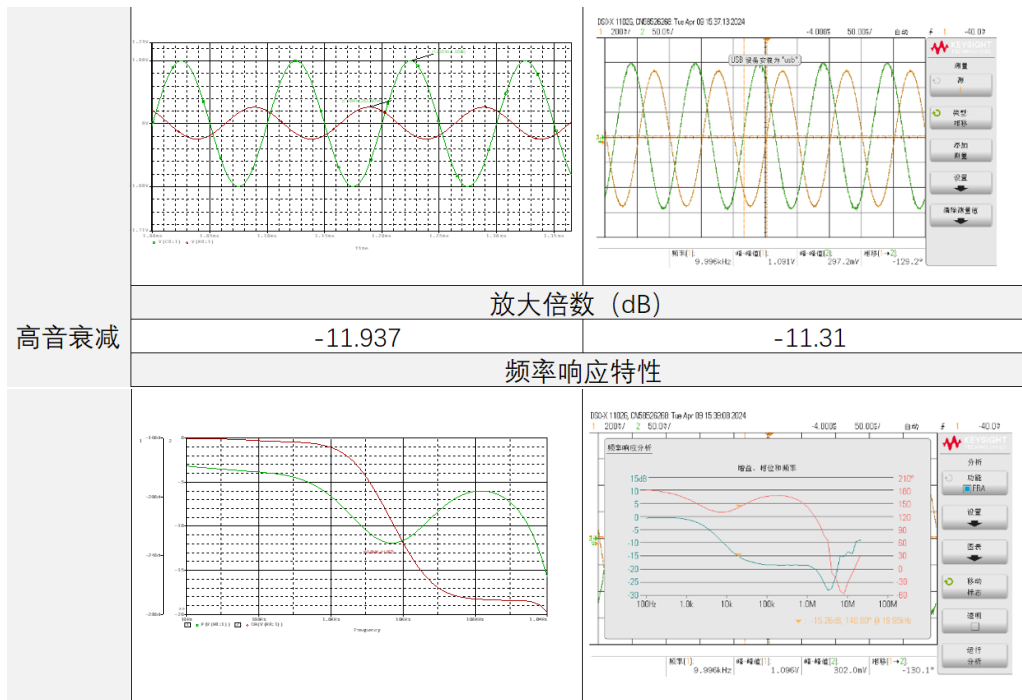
| 高音衰减 | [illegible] | DSO-X 1102G, CN58526268: Tue Apr 09 15:37:13 2024 1 200mV/ 2 50.0mV/ -4.000ms 50.00ms/ 自动 f 1 -40.0mV USB 设备安装为 "usb" KEYSIGHT 测量 源 1 类型 相移 添加测量 设置 清除测量值 频率(1): 9.996kHz 峰-峰值(1): 1.091V 峰-峰值(2): 297.2mV 相移(1→2): -129.2° |
|---|---|---|
| | 放大倍数（dB） | |
| | -11.937 | -11.31 |
| | 频率响应特性 | |
| | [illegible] | DSO-X 1102G, CN58526268: Tue Apr 09 15:39:08 2024 1 200mV/ 2 50.0mV/ -4.000ms 50.00ms/ 自动 f 1 -40.0mV 频率响应分析 增益、相位和频率 15dB 10 5 0 -5 -10 -15 -20 -25 -30 210° 180 150 120 90 60 30 0 -30 -60 100Hz 1.0k 10k 100k 1.0M 10M 100M -15.26dB, 140.80° @ 16.95kHz KEYSIGHT 分析 功能 FRA 设置 图表 移动 标志 透明 运行分析 频率(1): 9.996kHz 峰-峰值(1): 1.096V 峰-峰值(2): 302.0mV 相移(1→2): -130.1° |